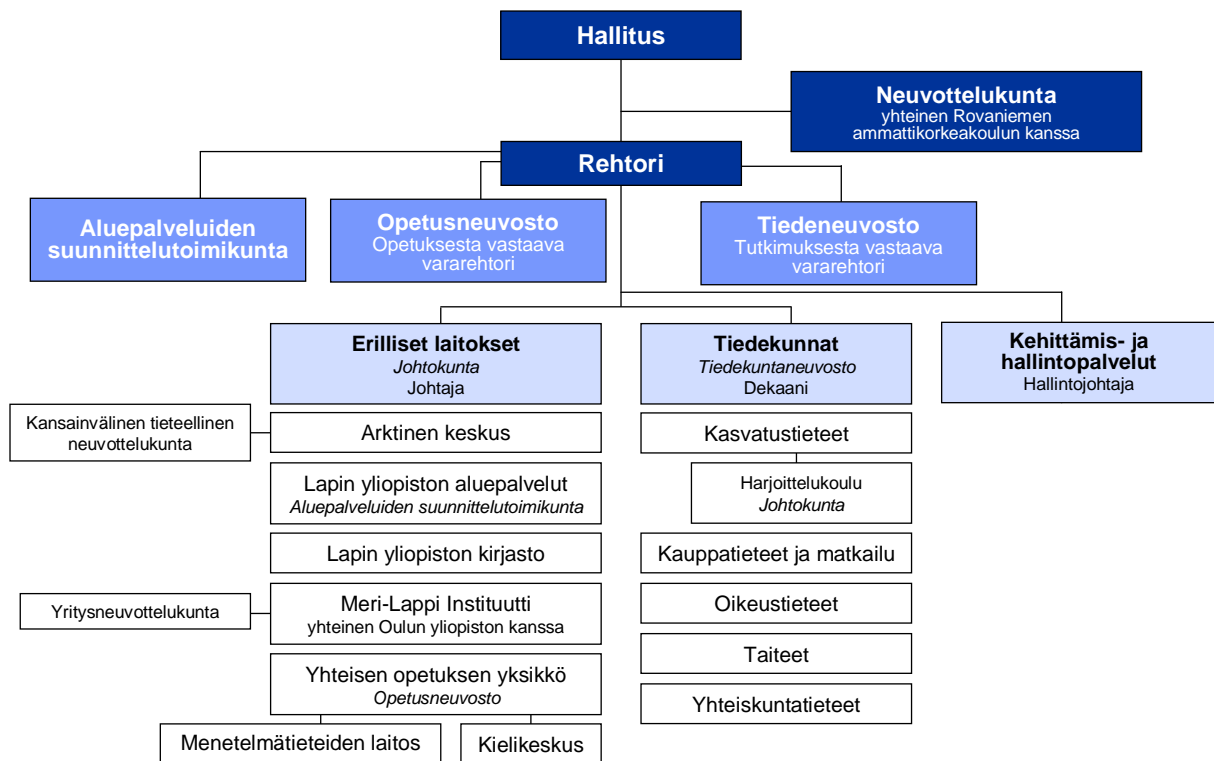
Hallitus

Neuvottelukunta
yhteinen Rovaniemen ammattikorkeakoulun kanssa

Rehtori

Aluepalveluiden suunnittelutoimikunta

Opetusneuvosto
Opetuksesta vastaava vararehtori

Tiedeneuvosto
Tutkimuksesta vastaava vararehtori

Erilliset laitokset
*Johtokunta*
Johtaja

Tiedekunnat
*Tiedekuntaneuvosto*
Dekaani

Kehittämis- ja hallintopalvelut
Hallintojohtaja

Kansainvälinen tieteellinen neuvottelukunta

Arktinen keskus

Lapin yliopiston aluepalvelut
*Aluepalveluiden suunnittelutoimikunta*

Lapin yliopiston kirjasto

Yritysneuvottelukunta

Meri-Lappi Instituutti
yhteinen Oulun yliopiston kanssa

Yhteisen opetuksen yksikkö
*Opetusneuvosto*

Menetelmätieteiden laitos

Kielikeskus

Kasvatustieteet

Harjoittelukoulu
*Johtokunta*

Kauppatieteet ja matkailu

Oikeustieteet

Taiteet

Yhteiskuntatieteet